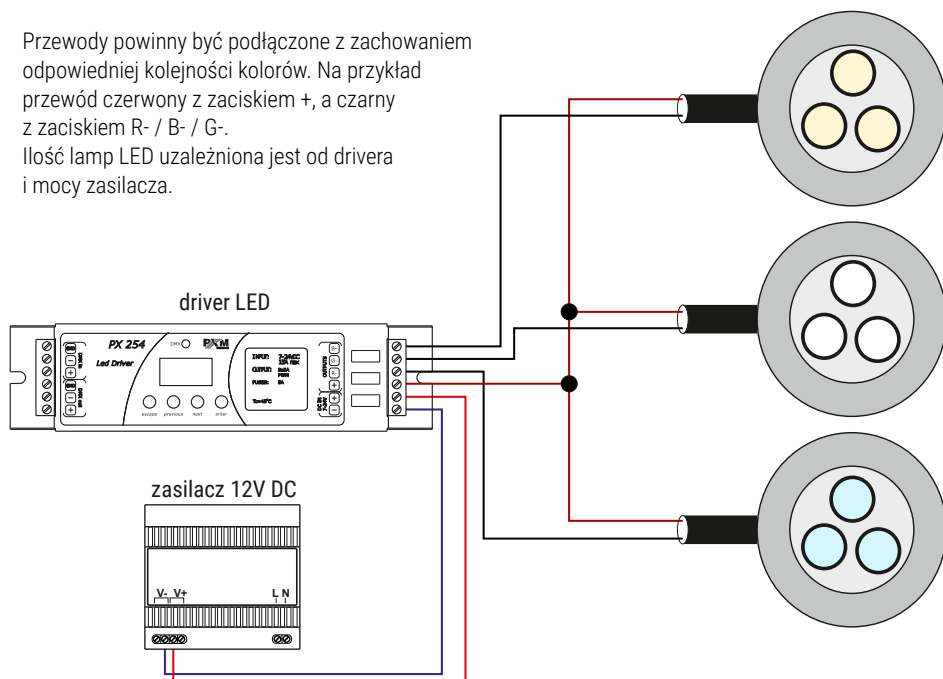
Przewody powinny być podłączone z zachowaniem odpowiedniej kolejności kolorów. Na przykład przewód czerwony z zaciskiem +, a czarny z zaciskiem R- / B- / G-.
Ilość lamp LED uzależniona jest od drivera i mocy zasilacza.

driver LED

PX 254
Led Driver
DMX
PXM
INPUT: 7-24VDC 12A max
OUTPUT: 3x4A PWM
FUSES: 8A
Ta=45°C
escape previous next enter

zasilacz 12V DC
V- V+
L N